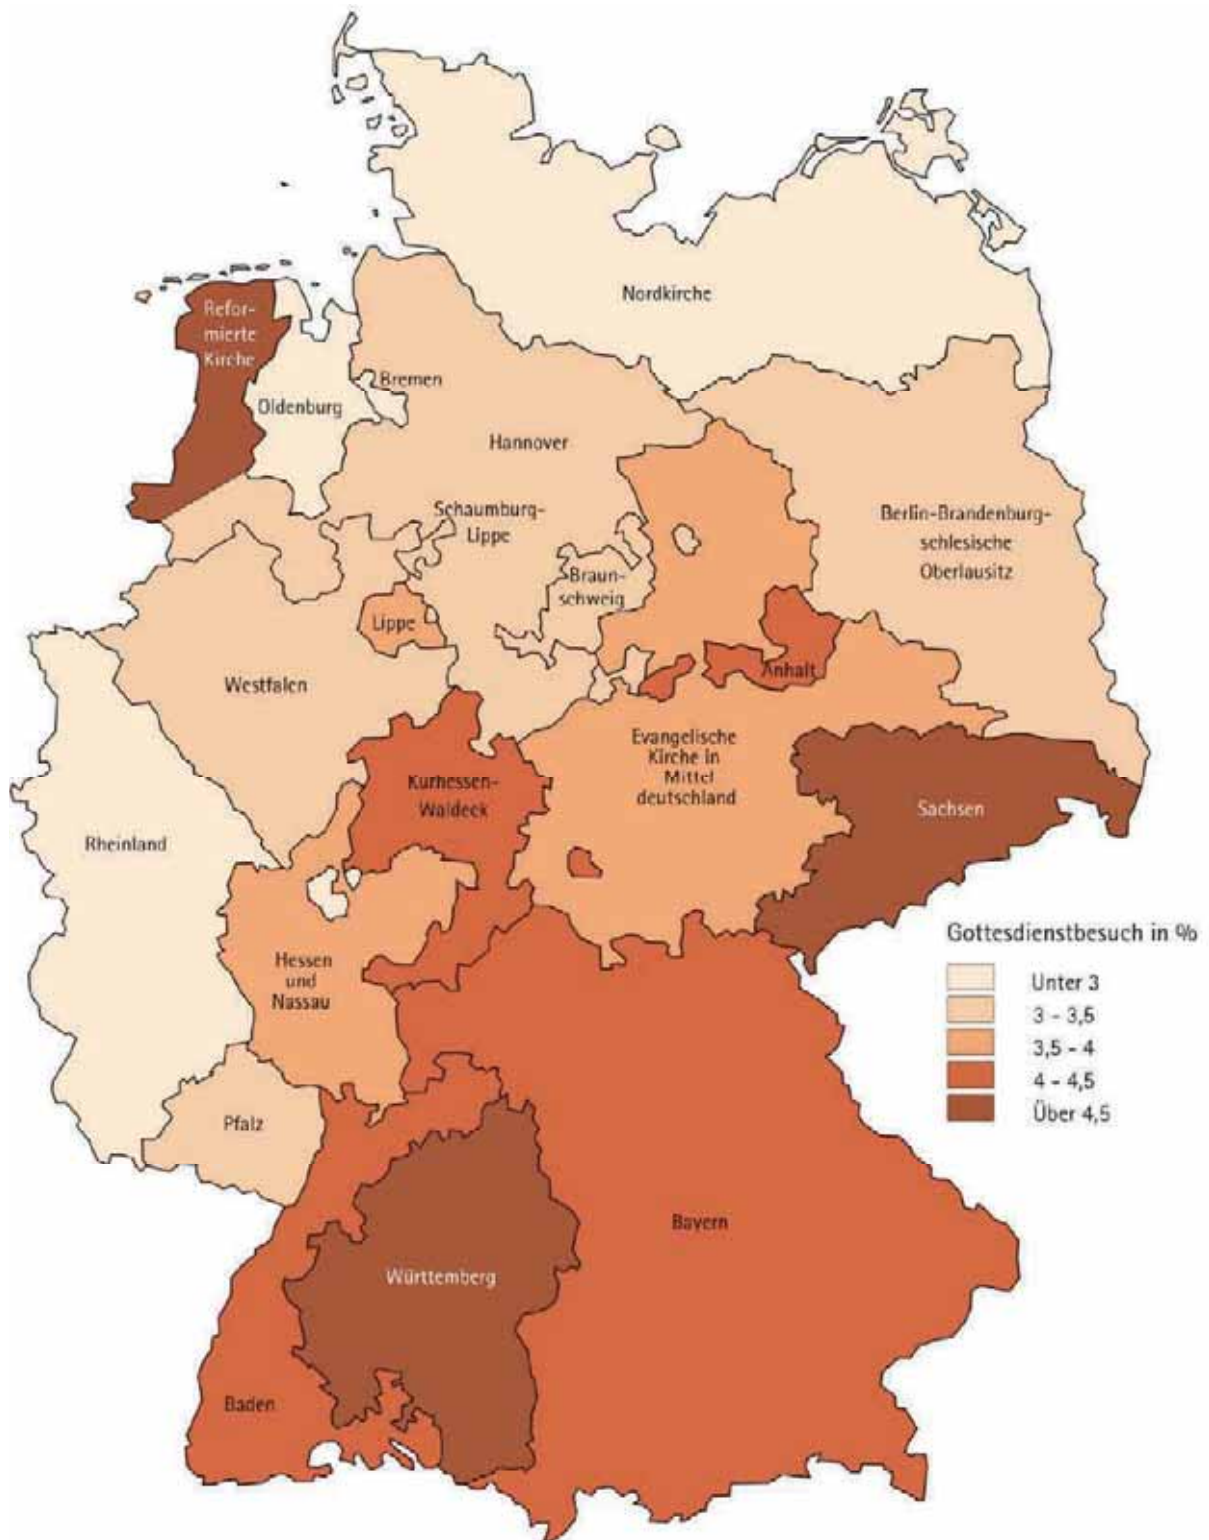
Nordkirche

Reformierte Kirche

Bremen

Oldenburg

Hannover

Schaumburg-Lippe

Berlin-Brandenburg-schlesische Oberlausitz

Braunschweig

Lippe

Anhalt

Westfalen

Evangelische Kirche in Mittel deutschland

Kurhessen-Waldeck

Sachsen

Rheinland

Gottesdienstbesuch in %

Hessen und Nassau

Unter 3
3 - 3,5
3,5 - 4
4 - 4,5
Über 4,5

Pfalz

Bayern

Württemberg

Baden